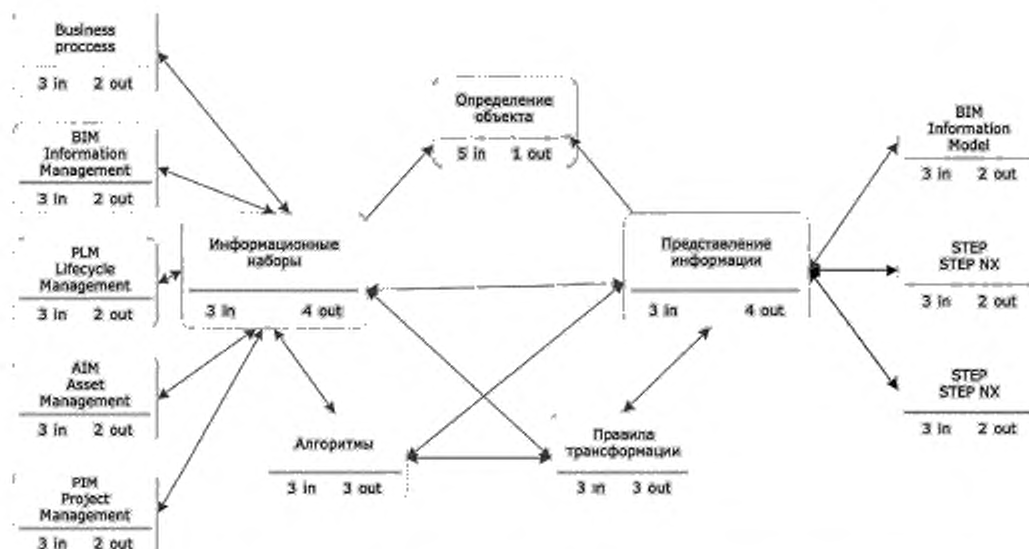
Business proccess
3 in 2 out

BIM Information Management
3 in 2 out

PLM Lifecycle Management
3 in 2 out

AIM Asset Management
3 in 2 out

PIM Project Management
3 in 2 out

Информационные наборы
3 in 4 out

Определение объекта
5 in 1 out

Алгоритмы
3 in 3 out

Правила трансформации
3 in 3 out

Представление информации
3 in 4 out

BIM Information Model
3 in 2 out

STEP STEP NX
3 in 2 out

STEP STEP NX
3 in 2 out